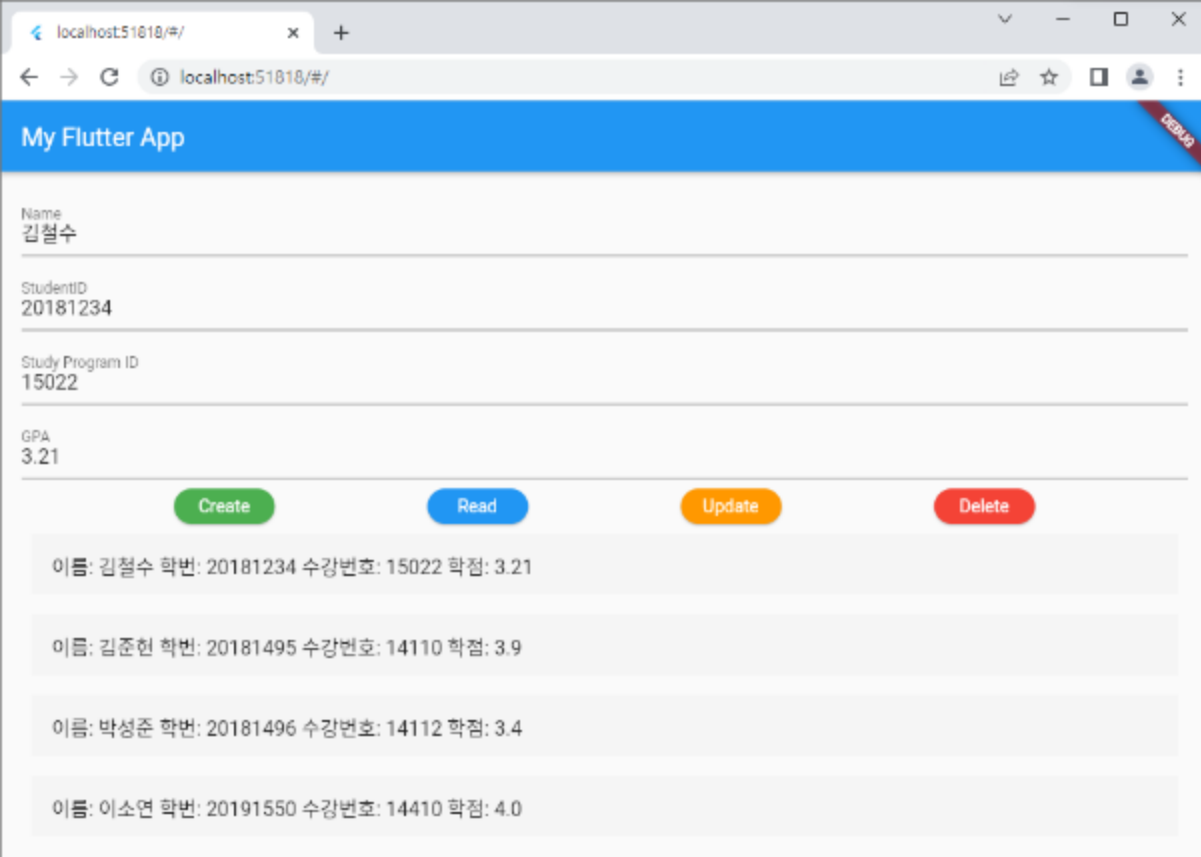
localhost:51818/#/

localhost:51818/#/

My Flutter App

DEBUG

Name
김철수

StudentID
20181234

Study Program ID
15022

GPA
3.21

Create

Read

Update

Delete

이름: 김철수 학번: 20181234 수강번호: 15022 학점: 3.21

이름: 김준헌 학번: 20181495 수강번호: 14110 학점: 3.9

이름: 박성준 학번: 20181496 수강번호: 14112 학점: 3.4

이름: 이소연 학번: 20191550 수강번호: 14410 학점: 4.0